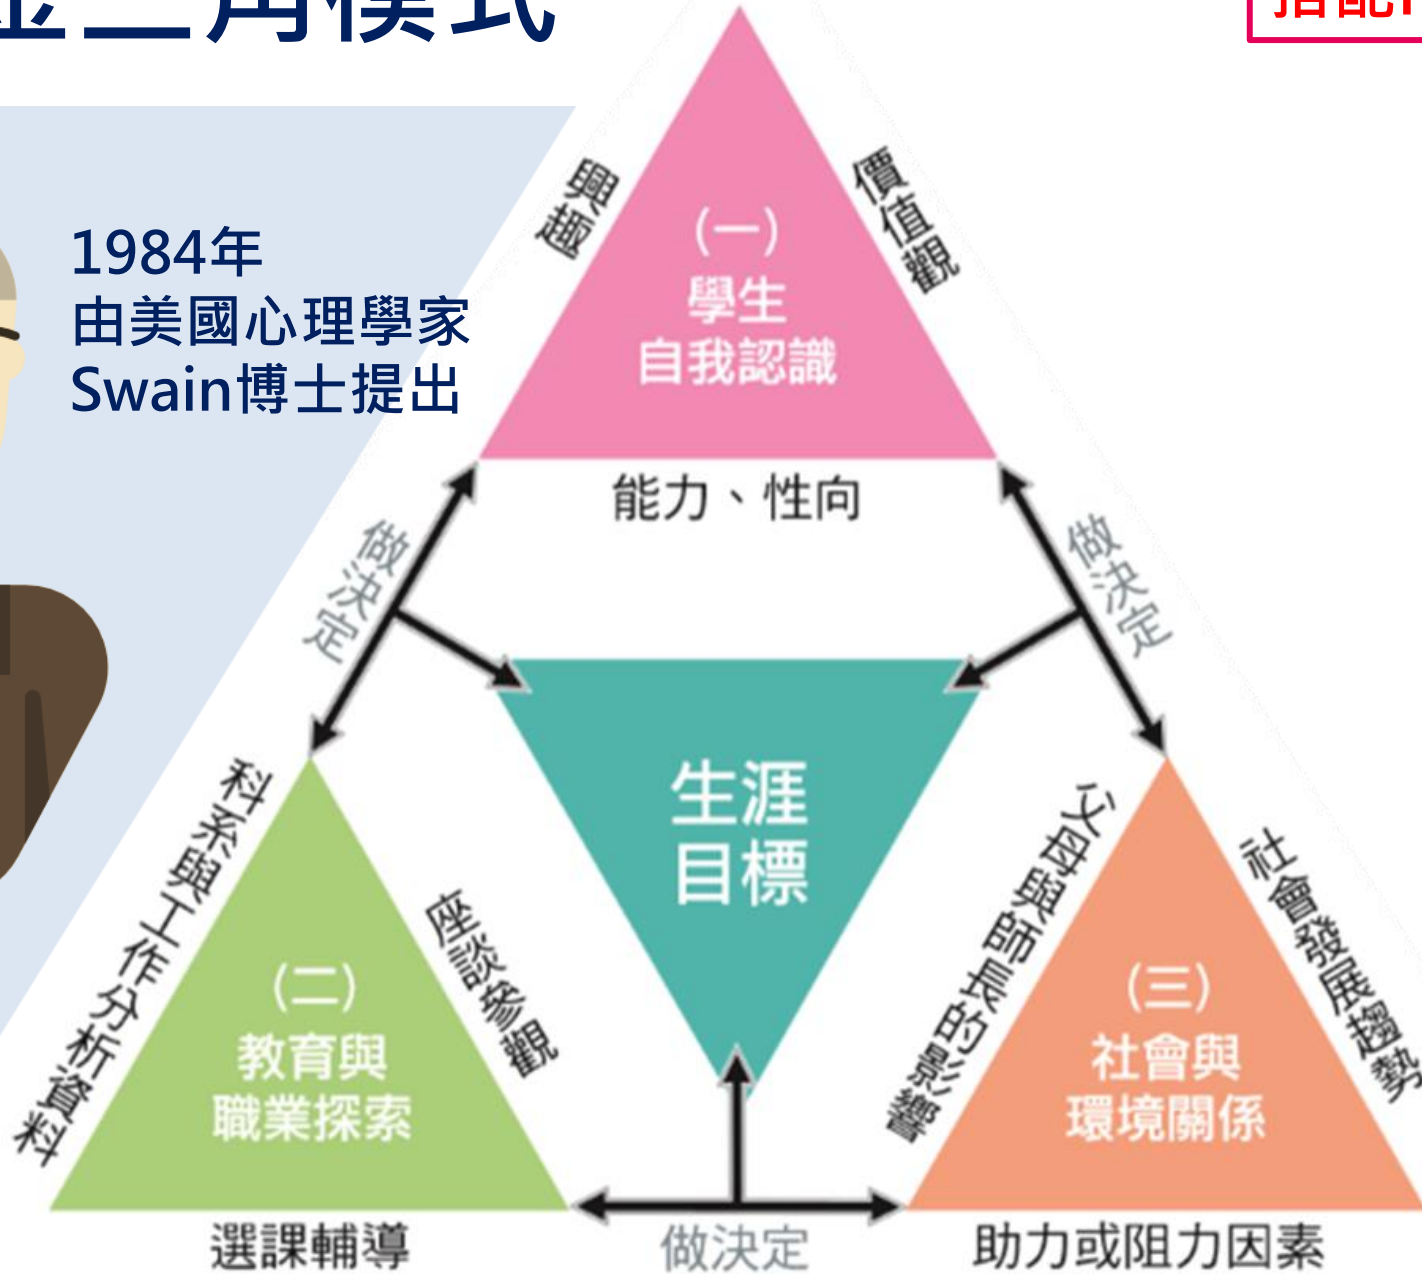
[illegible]三角模式

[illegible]

1984年
由美國心理學家
Swain博士提出

興趣

價值觀

(一)
學生
自我認識

能力、性向

做決定

做決定

生涯
目標

科系與工作分析資料

座談參觀

(二)
教育與
職業探索

父母與師長的影響

社會發展趨勢

(三)
社會與
環境關係

選課輔導

做決定

助力或阻力因素